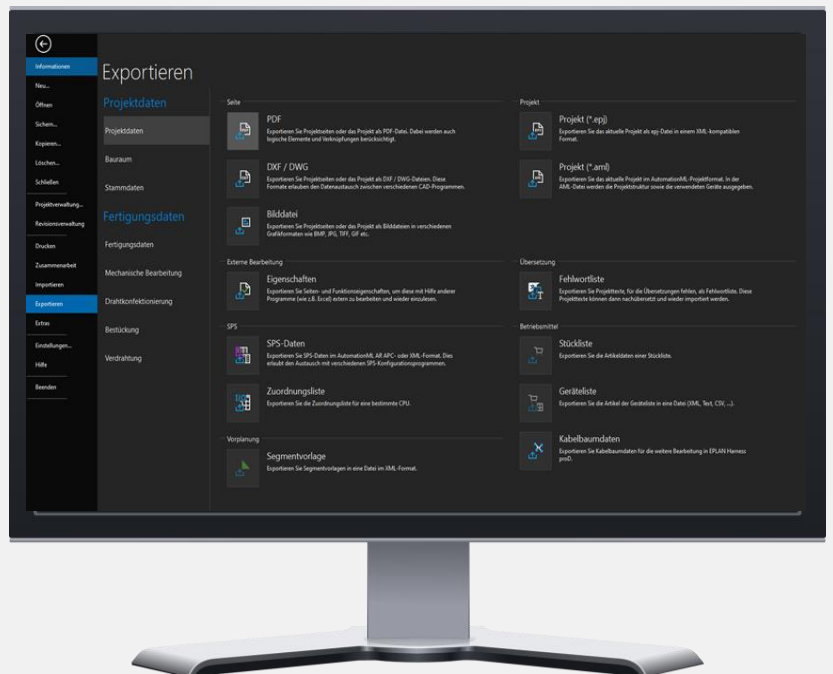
Informationen
Neu...
Öffnen
Sichern...
Kopieren...
Löschen...
Schließen
Projektverwaltung...
Revisionsverwaltung
Drucken
Zusammenarbeit
Importieren
Exportieren
Extras
Einstellungen...
Hilfe
Beenden

Exportieren

Projektdaten
Projektdaten
Bauraum
Stammdaten
Fertigungsdaten
Fertigungsdaten
Mechanische Bearbeitung
Drahtkonfektionierung
Bestückung
Verdrahtung

Seite

PDF
Exportieren Sie Projektseiten oder das Projekt als PDF-Datei. Dabei werden auch logische Elemente und Verknüpfungen berücksichtigt.

DXF / DWG
Exportieren Sie Projektseiten oder das Projekt als DXF / DWG-Dateien. Diese Formate erlauben den Datenaustausch zwischen verschiedenen CAD-Programmen.

Bilddatei
Exportieren Sie Projektseiten oder das Projekt als Bilddateien in verschiedenen Grafikformaten wie BMP, JPG, TIFF, GIF etc.

Externe Bearbeitung

Eigenschaften
Exportieren Sie Seiten- und Funktionseigenschaften, um diese mit Hilfe anderer Programme (wie z.B. Excel) extern zu bearbeiten und wieder einzulesen.

SPS

SPS-Daten
Exportieren Sie SPS-Daten im AutomationML AR APC- oder XML-Format. Dies erlaubt den Austausch mit verschiedenen SPS-Konfigurationsprogrammen.

Zuordnungsliste
Exportieren Sie die Zuordnungsliste für eine bestimmte CPU.

Vorplanung

Segmentvorlage
Exportieren Sie Segmentvorlagen in eine Datei im XML-Format.

Projekt

Projekt (*.epj)
Exportieren Sie das aktuelle Projekt als epj-Datei in einem XML-kompatiblen Format.

Projekt (*.aml)
Exportieren Sie das aktuelle Projekt im AutomationML-Projektformat. In der AML-Datei werden die Projektstruktur sowie die verwendeten Geräte ausgegeben.

Übersetzung

Fehlwortliste
Exportieren Sie Projekttexte, für die Übersetzungen fehlen, als Fehlwortliste. Diese Projekttexte können dann nachübersetzt und wieder importiert werden.

Betriebsmittel

Stückliste
Exportieren Sie die Artikeldaten einer Stückliste.

Geräteliste
Exportieren Sie die Artikel der Geräteliste in eine Datei (XML, Text, CSV, ...).

Kabelbaumdaten
Exportieren Sie Kabelbaumdaten für die weitere Bearbeitung in EPLAN Harness proD.